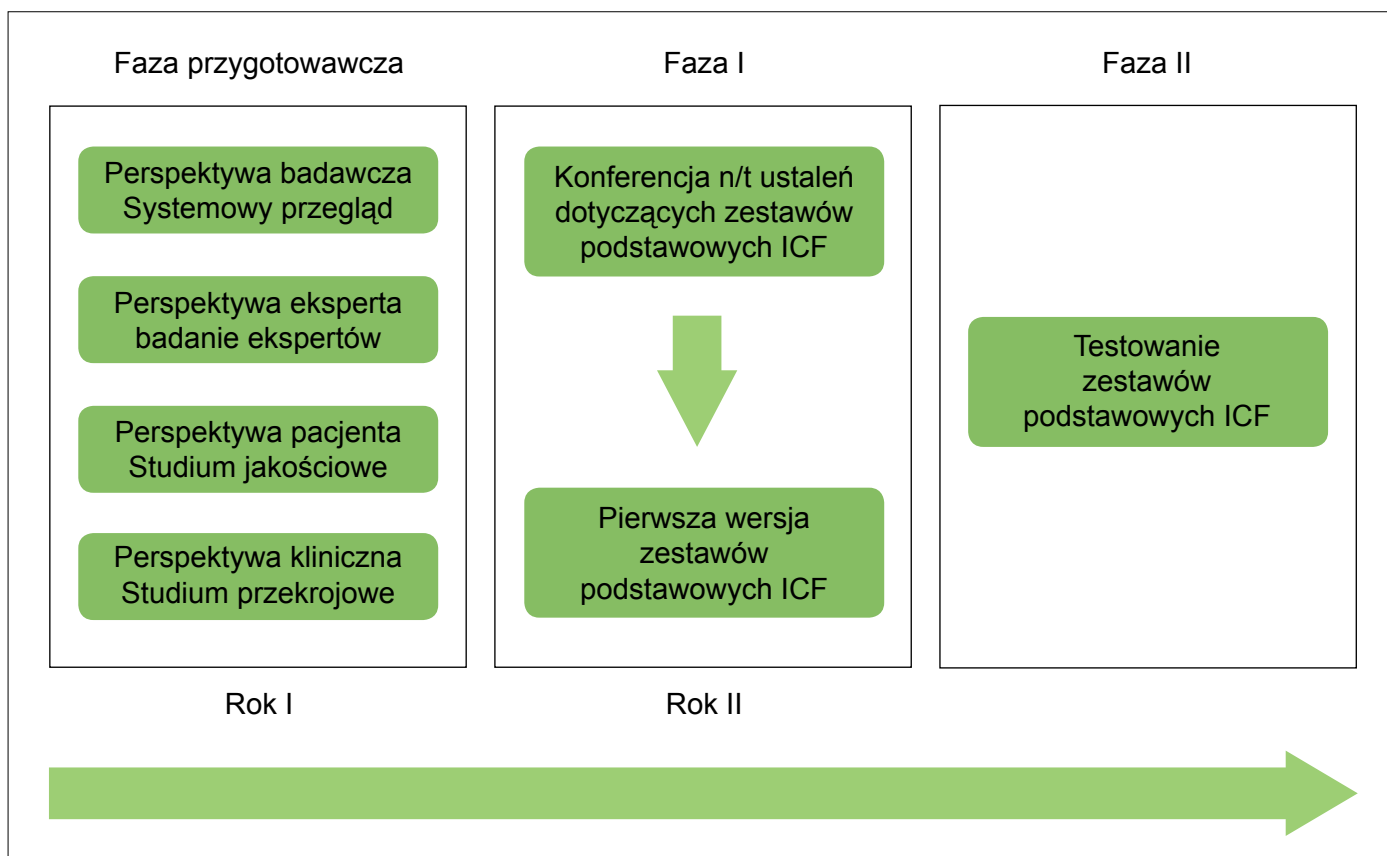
Faza przygotowawcza

Perspektywa badawcza
Systemowy przegląd

Perspektywa eksperta
badanie ekspertów

Perspektywa pacjenta
Studium jakościowe

Perspektywa kliniczna
Studium przekrojowe

Faza I

Konferencja n/t ustaleń dotyczących zestawów podstawowych ICF

Pierwsza wersja zestawów podstawowych ICF

Faza II

Testowanie zestawów podstawowych ICF

Rok I

Rok II